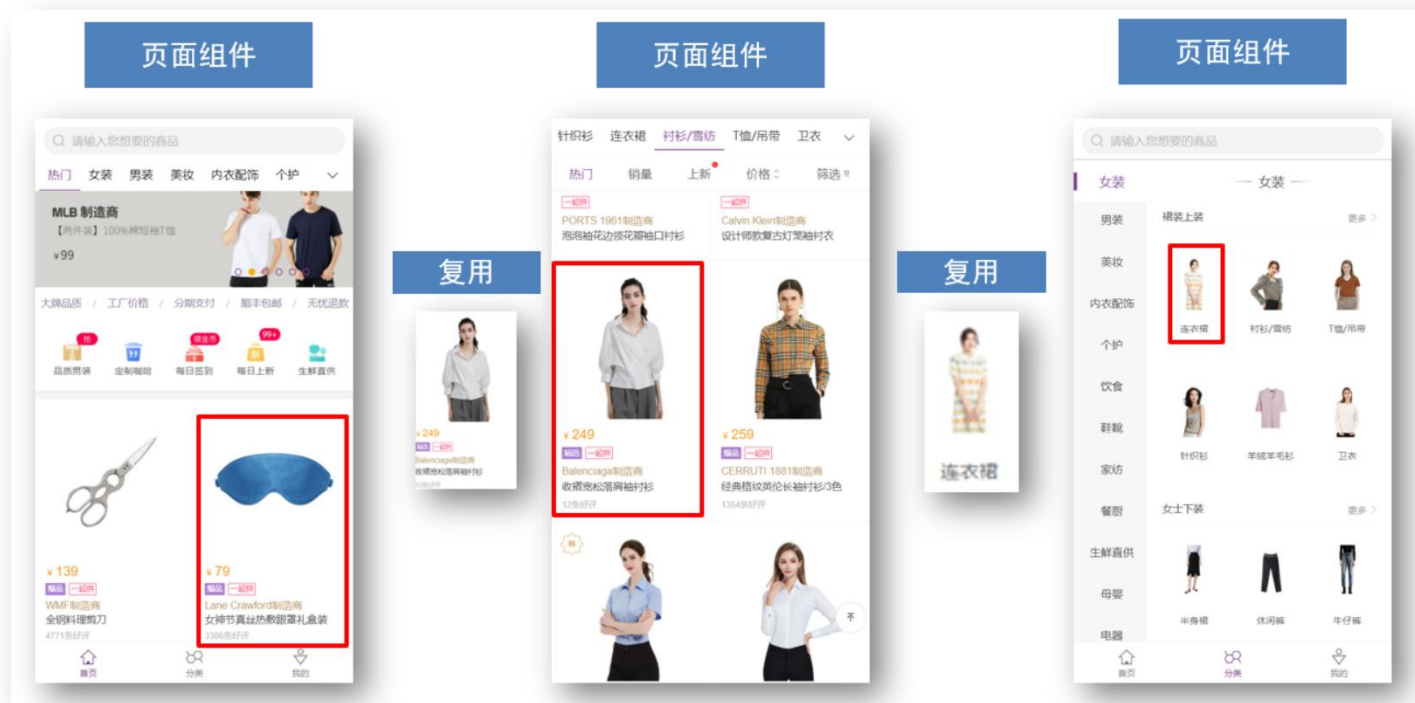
页面组件

请输入您想要的商品

热门 女装 男装 美妆 内衣配饰 个护

MLB 制造商
【两件装】100%棉短袖T恤
¥99

大牌品质 | 工厂价格 | 分期支付 | 顺丰包邮 | 无忧退款

品质男装 定制咖啡 每日签到 每日上新 生鲜直供

¥139
WMF制造商
全钢料理剪刀
4771条好评

¥79
Lane Crawford制造商
女神节真丝热敷眼罩礼盒装
3386条好评

首页 分类 我的

复用

¥249
Balenciaga制造商
收褶宽松落肩袖衬衫

页面组件

针织衫 连衣裙 衬衫/雪纺 T恤/吊带 卫衣

热门 销量 上新 价格 筛选

一起拼
PORTS 1961制造商
泡泡袖花边领花瓣袖口衬衫

一起拼
Calvin Klein制造商
设计师款复古灯笼袖衬衣

¥249
精选 一起拼
Balenciaga制造商
收褶宽松落肩袖衬衫
12条好评

¥259
精选 一起拼
CERRUTI 1881制造商
经典格纹英伦长袖衬衫/3色
1354条好评

复用

连衣裙

页面组件

请输入您想要的商品

女装
男装
美妆
内衣配饰
个护
饮食
鞋靴
家纺
餐厨
生鲜直供
母婴
电器

— 女装 —
裙装上装 更多
连衣裙 衬衫/雪纺 T恤/吊带
针织衫 羊绒羊毛衫 卫衣
女士下装 更多
半身裙 休闲裤 牛仔裤

首页 分类 我的